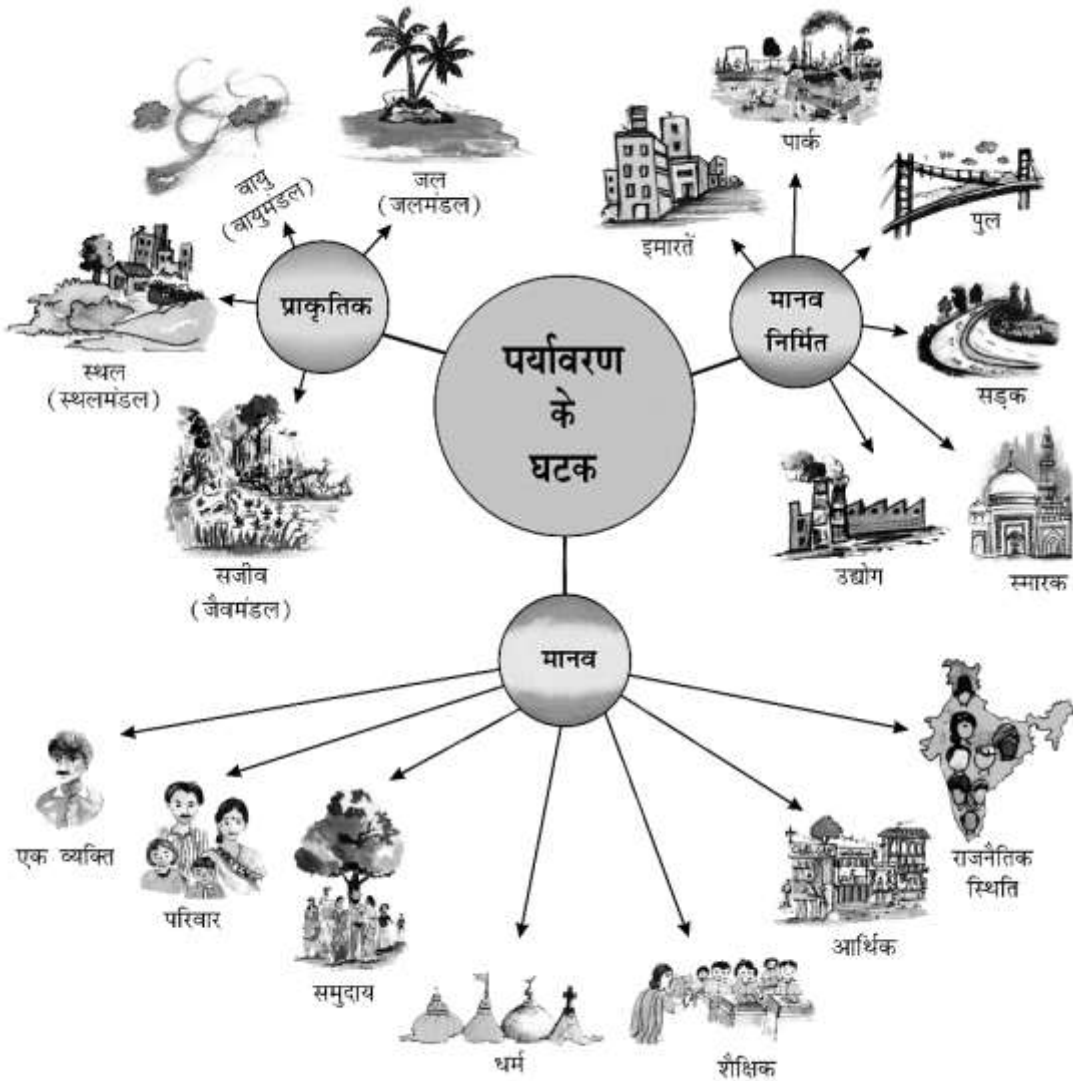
पर्यावरण के घटक

प्राकृतिक

वायु (वायुमंडल)

जल (जलमंडल)

स्थल (स्थलमंडल)

सजीव (जैवमंडल)

मानव निर्मित

इमारतें

पार्क

पुल

सड़क

उद्योग

स्मारक

मानव

एक व्यक्ति

परिवार

समुदाय

धर्म

शैक्षिक

आर्थिक

राजनैतिक स्थिति